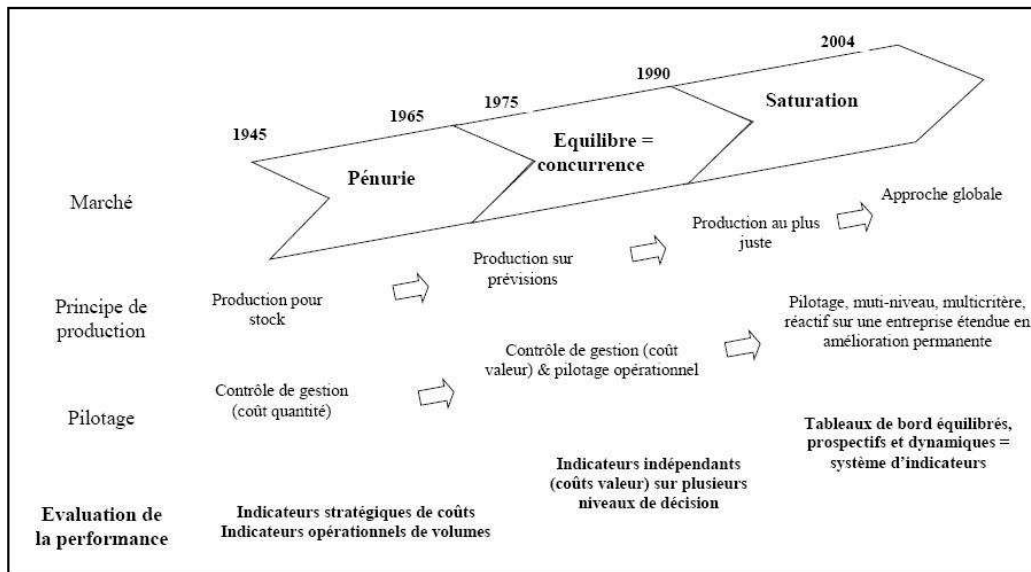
2004

1990

1975

1965

1945

Saturation

Equilibre = concurrence

Pénurie

Marché

Approche globale

Production au plus juste

Production sur prévisions

Principe de production

Production pour stock

Pilotage, muti-niveau, multicritère, réactif sur une entreprise étendue en amélioration permanente

Contrôle de gestion (coût valeur) & pilotage opérationnel

Pilotage

Contrôle de gestion (coût quantité)

Tableaux de bord équilibrés, prospectifs et dynamiques = système d'indicateurs

Indicateurs indépendants (coûts valeur) sur plusieurs niveaux de décision

Evaluation de la performance

Indicateurs stratégiques de coûts
Indicateurs opérationnels de volumes